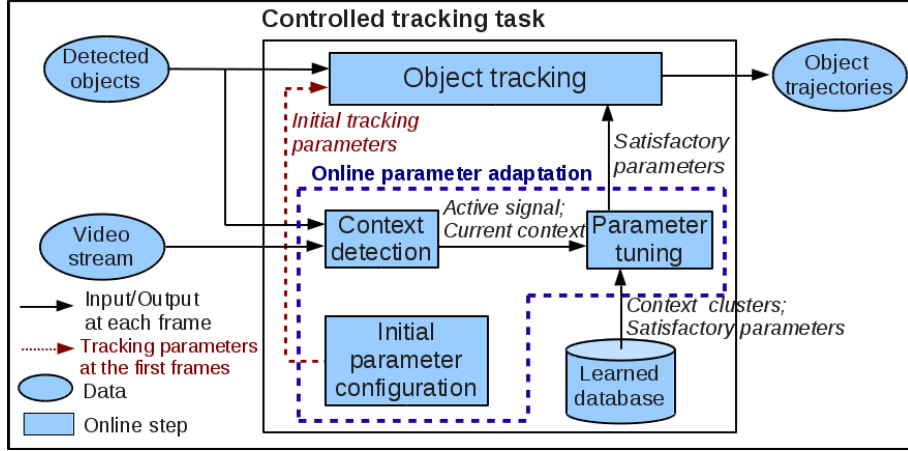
Controlled tracking task

Detected objects

Object tracking

Object trajectories

Initial tracking parameters

Satisfactory parameters

Online parameter adaptation

Video stream

Context detection

Active signal; Current context

Parameter tuning

Input/Output at each frame

Tracking parameters at the first frames

Data

Online step

Initial parameter configuration

Context clusters; Satisfactory parameters

Learned database